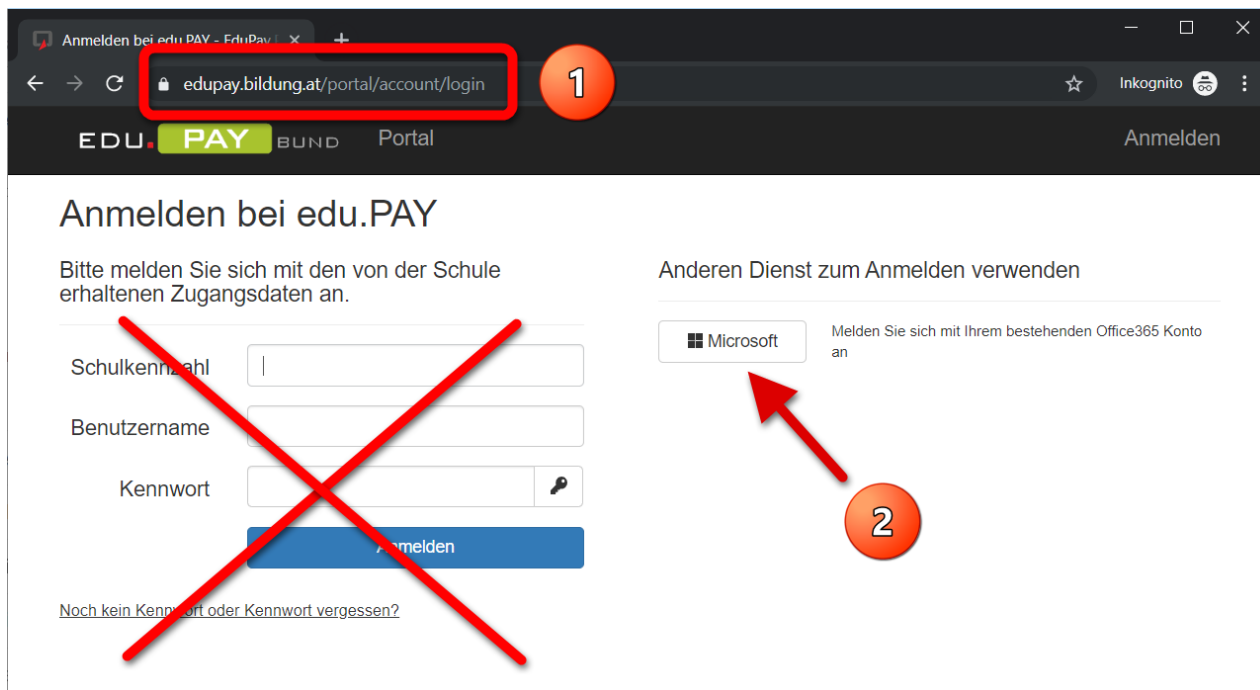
Anmelden bei edu.PAY - EduPay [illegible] ×

+

edupay.bildung.at/portal/account/login

1

Inkognito

EDU. PAY BUND Portal

Anmelden

Anmelden bei edu.PAY

Bitte melden Sie sich mit den von der Schule erhaltenen Zugangsdaten an.

Schulkennzahl

Benutzername

Kennwort

Anmelden

Noch kein Kennwort oder Kennwort vergessen?

Anderen Dienst zum Anmelden verwenden

Microsoft

Melden Sie sich mit Ihrem bestehenden Office365 Konto an

2